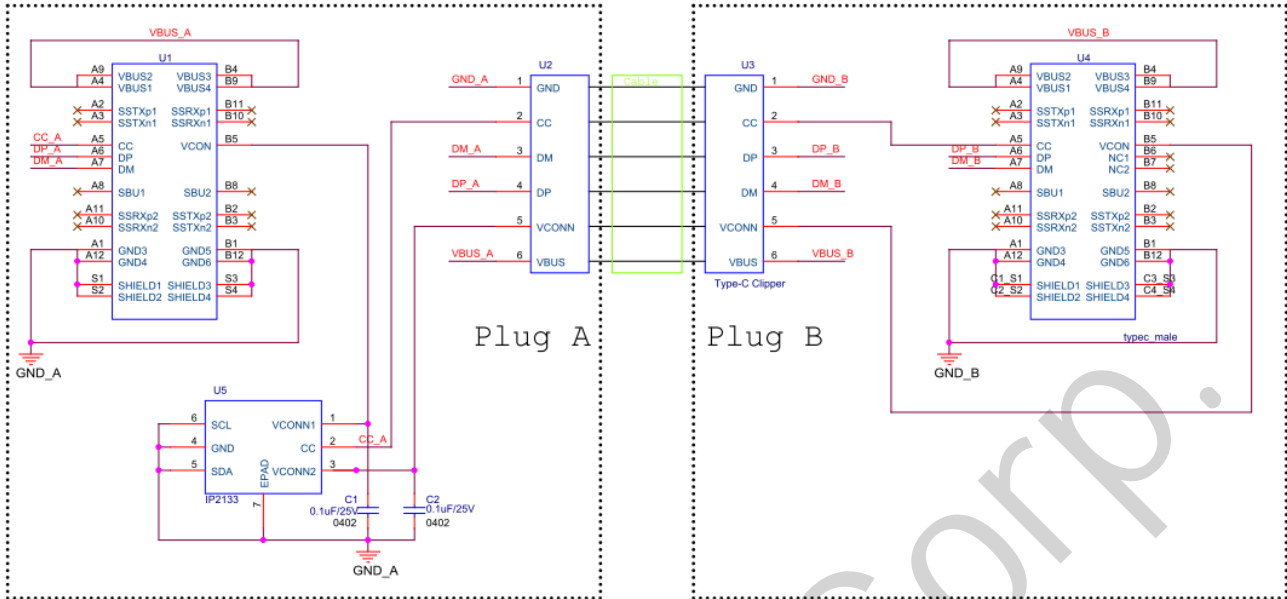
VBUS_A

U1

A9 A4 VBUS2 VBUS1 VBUS3 VBUS4 B4 B9

A2 A3 SSTXp1 SSTXn1 SSRXp1 SSRXn1 B11 B10

CC_A A5 CC
DP_A A6 DP
DM_A A7 DM
VCON B5

A8 SBU1 SBU2 B8

A11 A10 SSRXp2 SSRXn2 SSTXp2 SSTXn2 B2 B3

A1 A12 GND3 GND4 GND5 GND6 B1 B12

S1 S2 SHIELD1 SHIELD2 SHIELD3 SHIELD4 S3 S4

GND_A

U2

GND_A 1 GND
2 CC
DM_A 3 DM
DP_A 4 DP
5 VCONN
VBUS_A 6 VBUS

Cable

U3

GND 1 GND_B
CC 2
DP 3 DP_B
DM 4 DM_B
VCONN 5
VBUS 6 VBUS_B

Type-C Clipper

Plug A

Plug B

VBUS_B

U4

A9 A4 VBUS2 VBUS1 VBUS3 VBUS4 B4 B9

A2 A3 SSTXp1 SSTXn1 SSRXp1 SSRXn1 B11 B10

A5 CC
DP_B A6 DP
DM_B A7 DM
VCON B5
NC1 B6
NC2 B7

A8 SBU1 SBU2 B8

A11 A10 SSRXp2 SSRXn2 SSTXp2 SSTXn2 B2 B3

A1 A12 GND3 GND4 GND5 GND6 B1 B12

C1 S1 C2 S2 SHIELD1 SHIELD2 SHIELD3 SHIELD4 C3 S3 C4 S4

typec_male

GND_B

U5

6 SCL
4 GND
5 SDA
VCONN1 1
CC 2 CC_A
VCONN2 3
EPAD
IP2133
7

C1
0.1uF/25V
0402

C2
0.1uF/25V
0402

GND_A